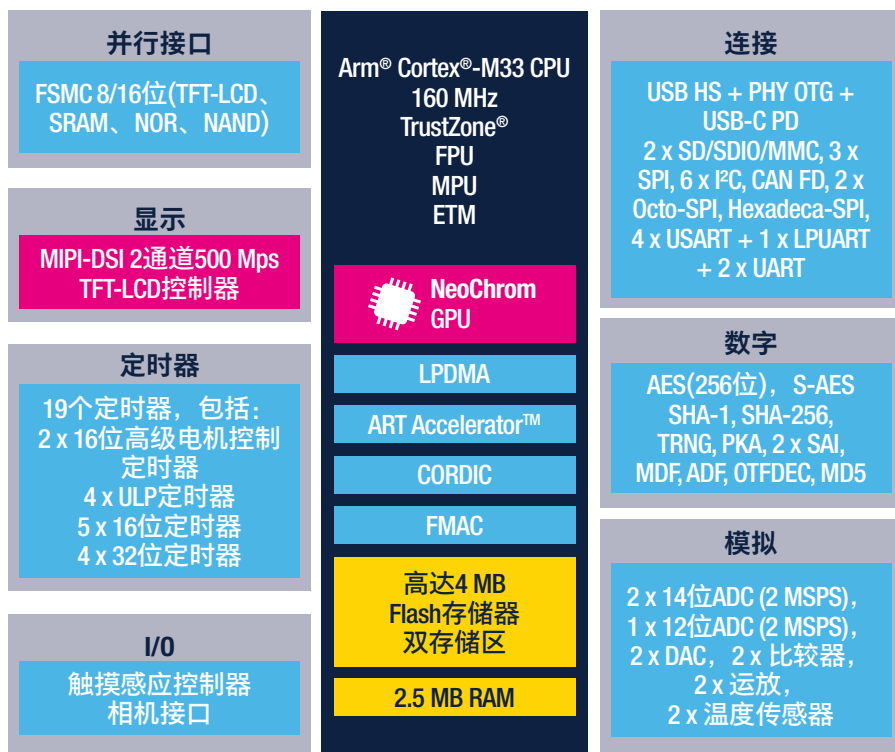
并行接口

FSMC 8/16位(TFT-LCD、SRAM、NOR、NAND)

显示

MIPI-DSI 2通道500 Mps TFT-LCD控制器

定时器

19个定时器，包括：
2 x 16位高级电机控制定时器
4 x ULP定时器
5 x 16位定时器
4 x 32位定时器

I/O

触摸感应控制器
相机接口

Arm® Cortex®-M33 CPU
160 MHz
TrustZone®
FPU
MPU
ETM

NeoChrom GPU

LPDMA

ART Accelerator™

CORDIC

FMAC

高达4 MB Flash存储器 双存储区

2.5 MB RAM

连接

USB HS + PHY OTG + USB-C PD
2 x SD/SDIO/MMC, 3 x SPI, 6 x I²C, CAN FD, 2 x Octo-SPI, Hexadeca-SPI, 4 x USART + 1 x LPUART + 2 x UART

数字

AES(256位)，S-AES
SHA-1, SHA-256,
TRNG, PKA, 2 x SAI,
MDF, ADF, OTFDEC, MD5

模拟

2 x 14位ADC (2 MSPS),
1 x 12位ADC (2 MSPS),
2 x DAC，2 x 比较器,
2 x 运放,
2 x 温度传感器